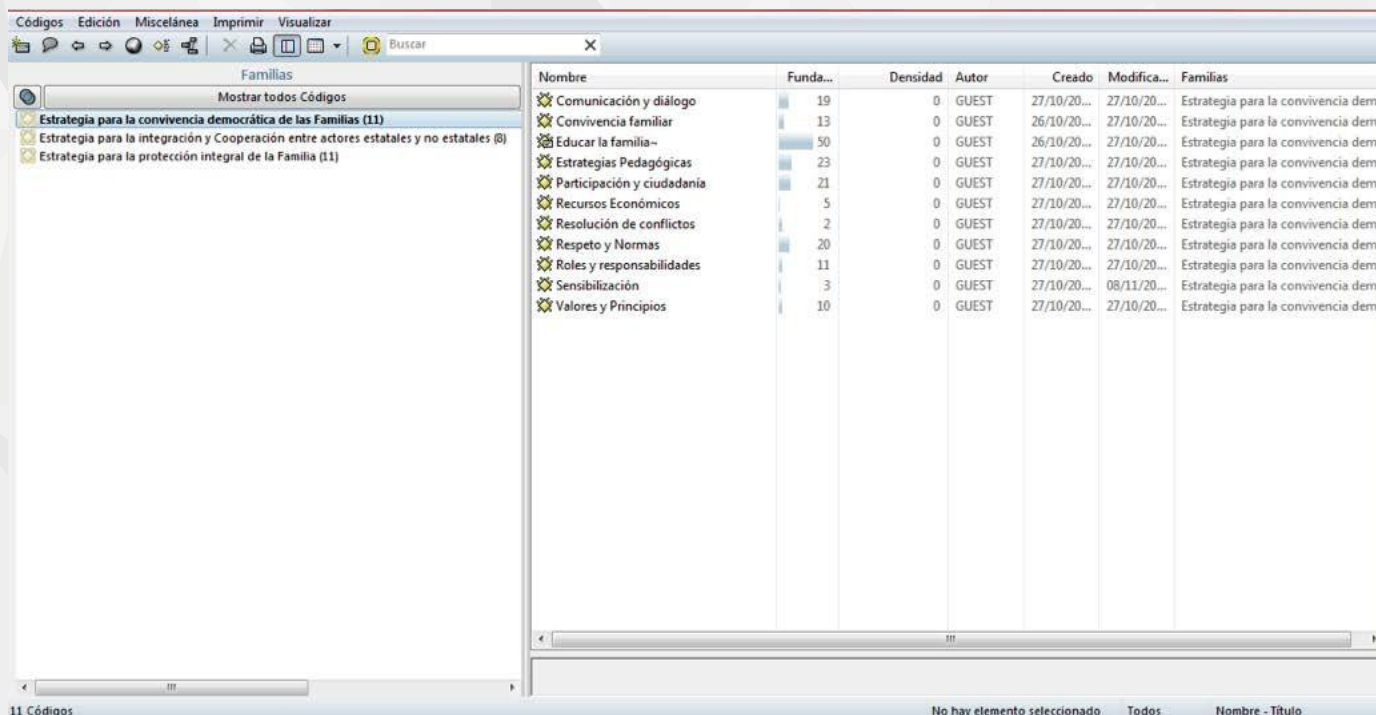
Códigos Edición Miscelánea Imprimir Visualizar

Buscar

Familias

Mostrar todos Códigos

Estrategia para la convivencia democrática de las Familias (11)
Estrategia para la integración y Cooperación entre actores estatales y no estatales (8)
Estrategia para la protección integral de la Familia (11)

| Nombre | Funda... | Densidad | Autor | Creado | Modifica... | Familias |
|---|---|---|---|---|---|---|
| Comunicación y diálogo | 19 | 0 | GUEST | 27/10/20... | 27/10/20... | Estrategia para la convivencia dem |
| Convivencia familiar | 13 | 0 | GUEST | 26/10/20... | 27/10/20... | Estrategia para la convivencia dem |
| Educar la familia~ | 50 | 0 | GUEST | 26/10/20... | 27/10/20... | Estrategia para la convivencia dem |
| Estrategias Pedagógicas | 23 | 0 | GUEST | 27/10/20... | 27/10/20... | Estrategia para la convivencia dem |
| Participación y ciudadanía | 21 | 0 | GUEST | 27/10/20... | 27/10/20... | Estrategia para la convivencia dem |
| Recursos Económicos | 5 | 0 | GUEST | 27/10/20... | 27/10/20... | Estrategia para la convivencia dem |
| Resolución de conflictos | 2 | 0 | GUEST | 27/10/20... | 27/10/20... | Estrategia para la convivencia dem |
| Respeto y Normas | 20 | 0 | GUEST | 27/10/20... | 27/10/20... | Estrategia para la convivencia dem |
| Roles y responsabilidades | 11 | 0 | GUEST | 27/10/20... | 27/10/20... | Estrategia para la convivencia dem |
| Sensibilización | 3 | 0 | GUEST | 27/10/20... | 08/11/20... | Estrategia para la convivencia dem |
| Valores y Principios | 10 | 0 | GUEST | 27/10/20... | 27/10/20... | Estrategia para la convivencia dem |

11 Códigos

No hay elemento seleccionado Todos Nombre - Título